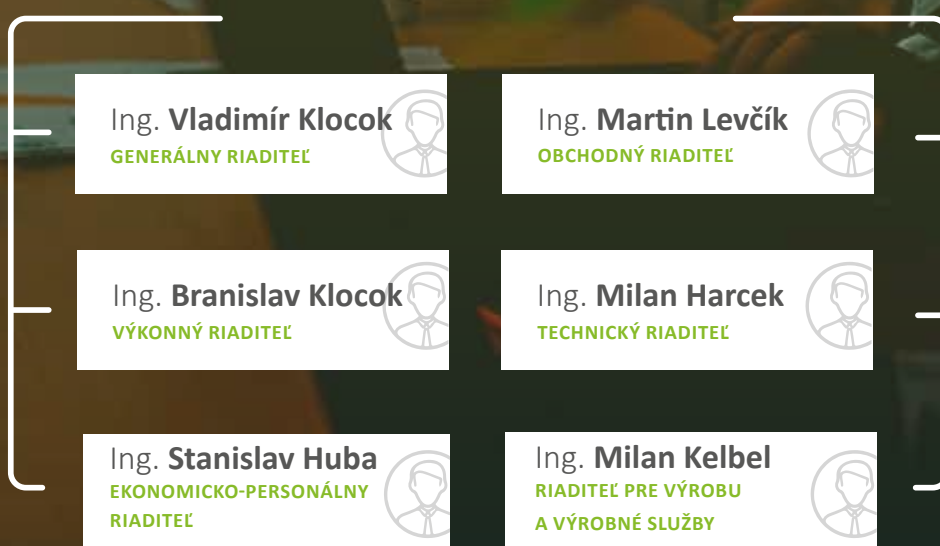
Ing. **Vladimír Klocok**
GENERÁLNY RIADITEĽ

Ing. **Martin Levčík**
OBCHODNÝ RIADITEĽ

Ing. **Branislav Klocok**
VÝKONNÝ RIADITEĽ

Ing. **Milan Harcek**
TECHNICKÝ RIADITEĽ

Ing. **Stanislav Huba**
EKONOMICKO-PERSONÁLNY RIADITEĽ

Ing. **Milan Kelbel**
RIADITEĽ PRE VÝROBU A VÝROBNÉ SLUŽBY